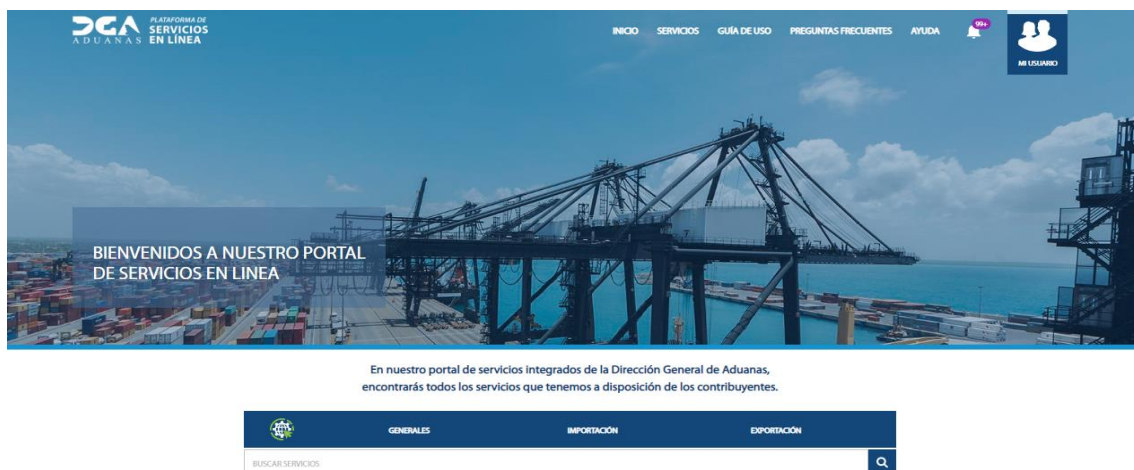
DGA ADUANAS PLATAFORMA DE SERVICIOS EN LÍNEA

INICIO SERVICIOS GUÍA DE USO PREGUNTAS FRECUENTES AYUDA 99+ MI USUARIO

BIENVENIDOS A NUESTRO PORTAL DE SERVICIOS EN LINEA

En nuestro portal de servicios integrados de la Dirección General de Aduanas, encontrarás todos los servicios que tenemos a disposición de los contribuyentes.

GENERALES IMPORTACIÓN EXPORTACIÓN

BUSCAR SERVICIOS